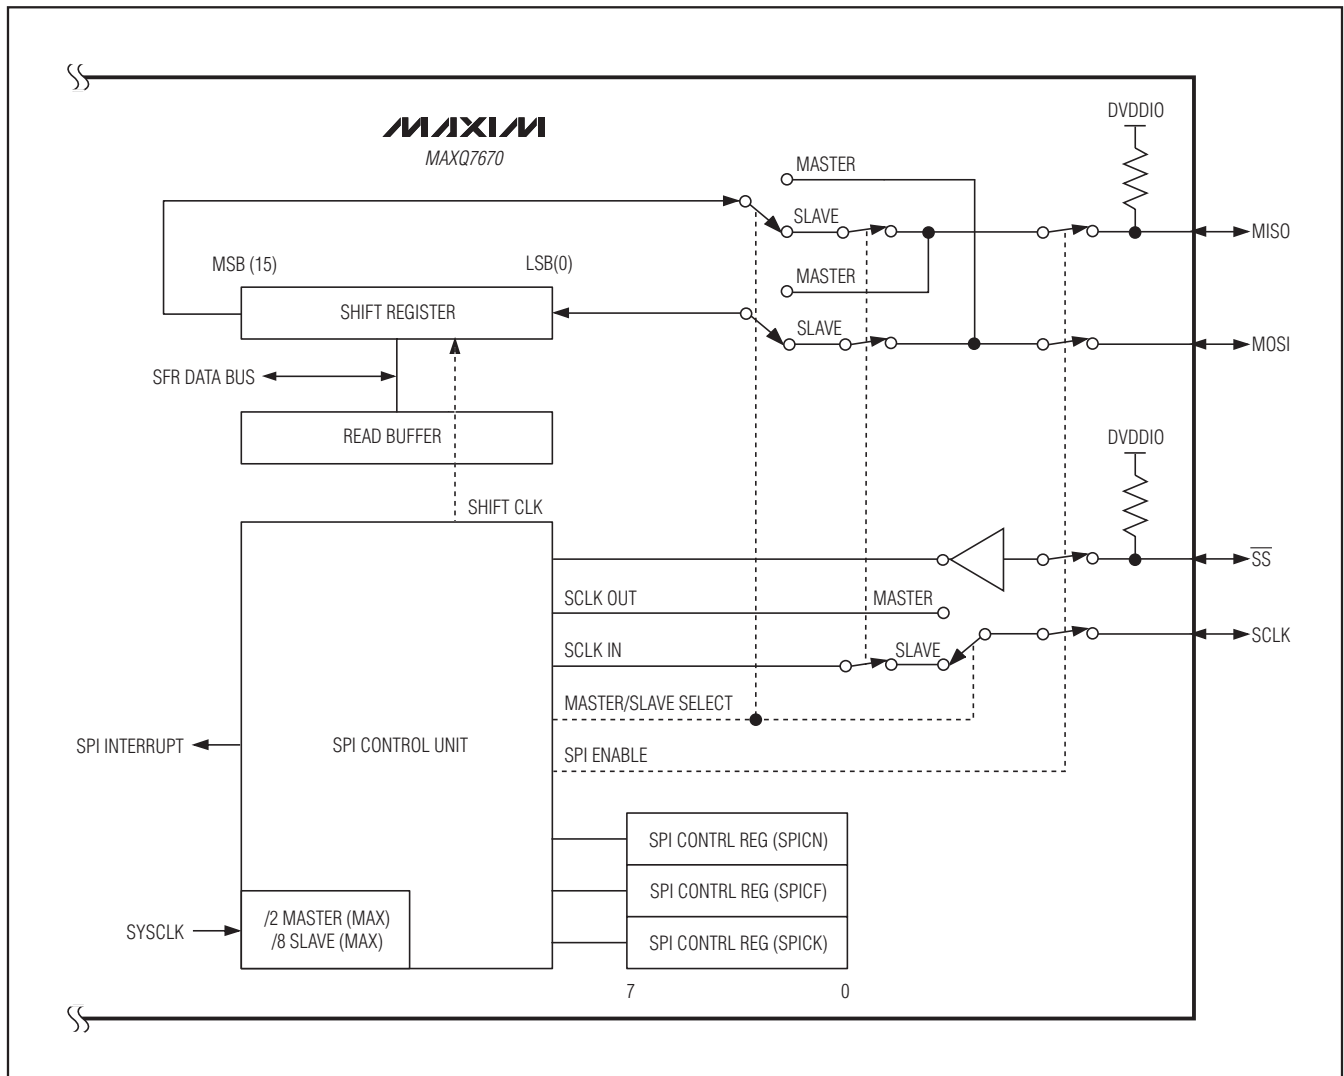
MAXIM
MAXQ7670

DVDDIO

MASTER

SLAVE

MISO

MSB (15)

LSB(0)

MASTER

SHIFT REGISTER

SLAVE

MOSI

SFR DATA BUS

READ BUFFER

DVDDIO

SHIFT CLK

$\overline{SS}$

SCLK OUT

MASTER

SCLK IN

SLAVE

SCLK

MASTER/SLAVE SELECT

SPI INTERRUPT

SPI CONTROL UNIT

SPI ENABLE

SPI CONTRL REG (SPICN)

SPI CONTRL REG (SPICF)

SYSCLK

/2 MASTER (MAX)
/8 SLAVE (MAX)

SPI CONTRL REG (SPICK)

7

0